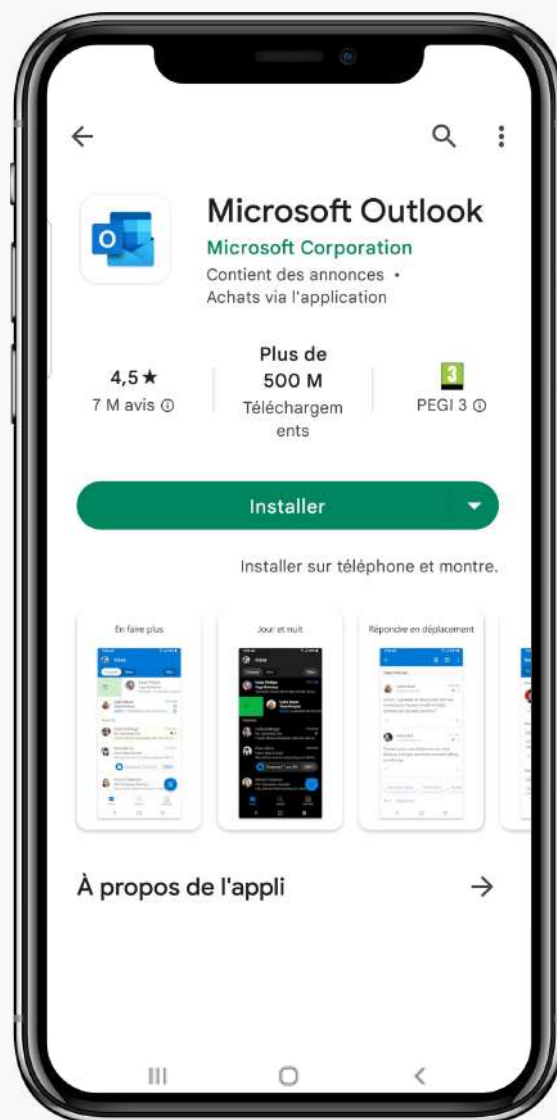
Microsoft Outlook
Microsoft Corporation
Contient des annonces •
Achats via l'application

4,5 ★
7 M avis ⓘ

Plus de
500 M
Téléchargements

3
PEGI 3 ⓘ

Installer

Installer sur téléphone et montre.

En faire plus

Jour et nuit

Répondre en déplacement

À propos de l'appli